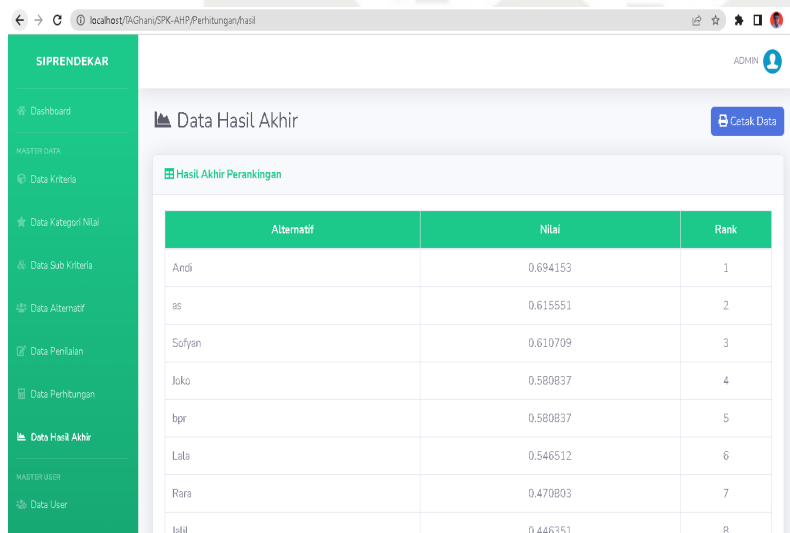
localhost/TAGhani/SPK-AHP/Perhitungan/hasil

SIPRENDEKAR

ADMIN

Dashboard

MASTER DATA

Data Kriteria

Data Kategori Nilai

Data Sub Kriteria

Data Alternatif

Data Penilaian

Data Perhitungan

Data Hasil Akhir

MASTER USER

Data User

Data Hasil Akhir

Cetak Data

Hasil Akhir Perankingan

| Alternatif | Nilai | Rank |
|---|---|---|
| Andi | 0.694153 | 1 |
| as | 0.615551 | 2 |
| Sofyan | 0.610709 | 3 |
| Joko | 0.580837 | 4 |
| bpr | 0.580837 | 5 |
| Lala | 0.546512 | 6 |
| Rara | 0.470803 | 7 |
| Jalil | 0.446351 | 8 |